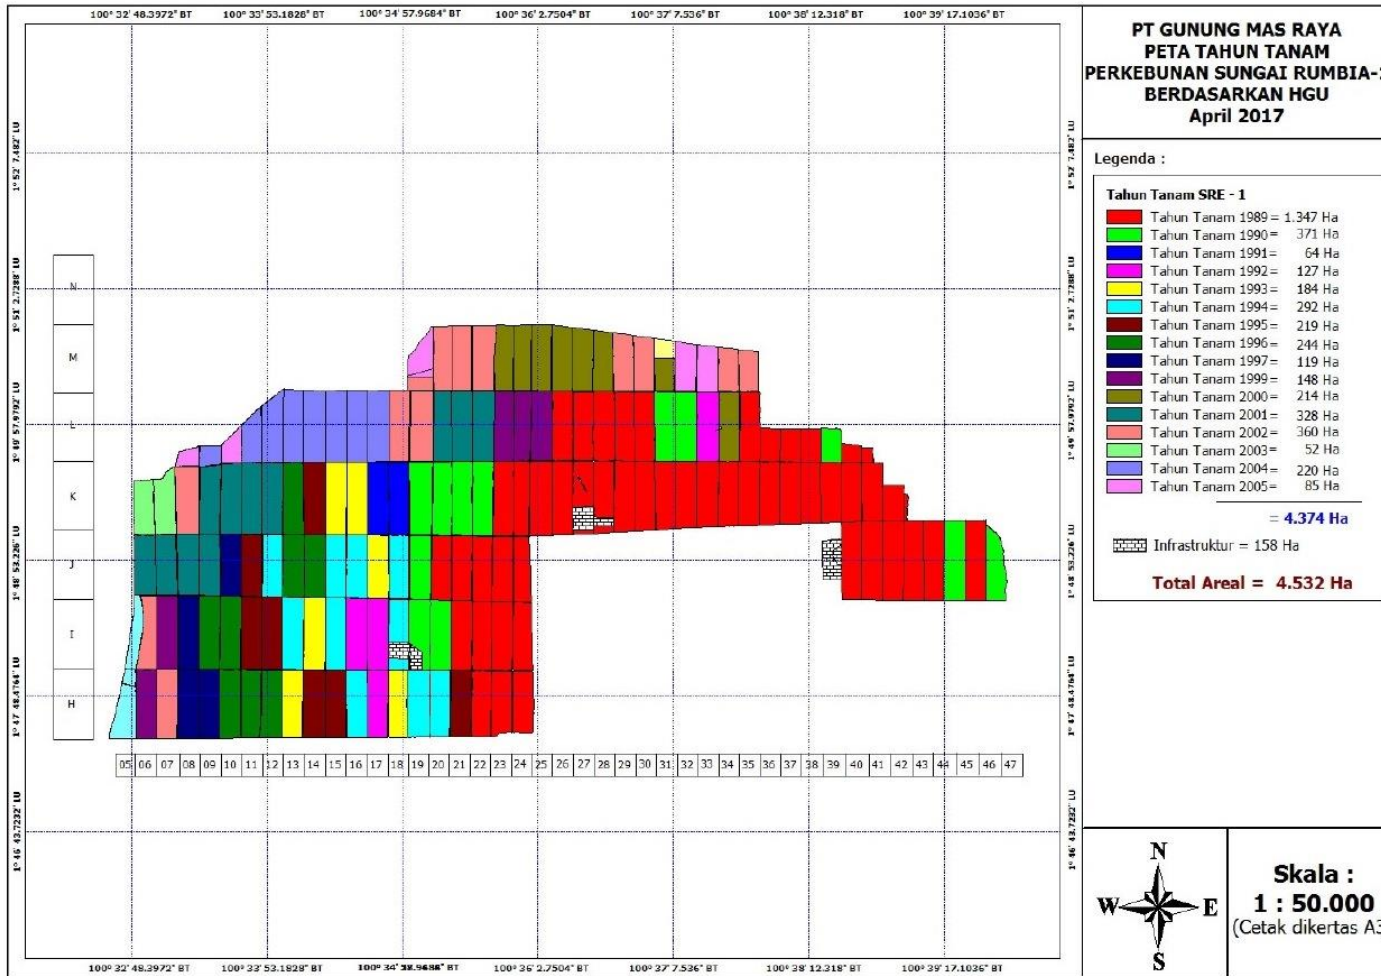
100° 32' 48.3972" BT 100° 33' 53.1828" BT 100° 34' 57.9684" BT 100° 36' 2.7504" BT 100° 37' 7.536" BT 100° 38' 12.318" BT 100° 39' 17.1036" BT

1° 52' 7.482" LU
1° 51' 2.7288" LU
1° 49' 57.9792" LU
1° 48' 53.226" LU
1° 47' 48.4764" LU
1° 46' 43.7232" LU

N
M
L
K
J
I
H

05 06 07 08 09 10 11 12 13 14 15 16 17 18 19 20 21 22 23 24 25 26 27 28 29 30 31 32 33 34 35 36 37 38 39 40 41 42 43 44 45 46 47

100° 32' 48.3972" BT 100° 33' 53.1828" BT 100° 34' 58.9686" BT 100° 36' 2.7504" BT 100° 37' 7.536" BT 100° 38' 12.318" BT 100° 39' 17.1036" BT

PT GUNUNG MAS RAYA
PETA TAHUN TANAM
PERKEBUNAN SUNGAI RUMBIA-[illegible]
BERDASARKAN HGU
April 2017

Legenda :

Tahun Tanam SRE - 1
Tahun Tanam 1989 = 1.347 Ha
Tahun Tanam 1990 = 371 Ha
Tahun Tanam 1991 = 64 Ha
Tahun Tanam 1992 = 127 Ha
Tahun Tanam 1993 = 184 Ha
Tahun Tanam 1994 = 292 Ha
Tahun Tanam 1995 = 219 Ha
Tahun Tanam 1996 = 244 Ha
Tahun Tanam 1997 = 119 Ha
Tahun Tanam 1999 = 148 Ha
Tahun Tanam 2000 = 214 Ha
Tahun Tanam 2001 = 328 Ha
Tahun Tanam 2002 = 360 Ha
Tahun Tanam 2003 = 52 Ha
Tahun Tanam 2004 = 220 Ha
Tahun Tanam 2005 = 85 Ha
= 4.374 Ha

Infrastruktur = 158 Ha

Total Areal = 4.532 Ha

N
W E
S

Skala :
1 : 50.000
(Cetak dikertas A3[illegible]